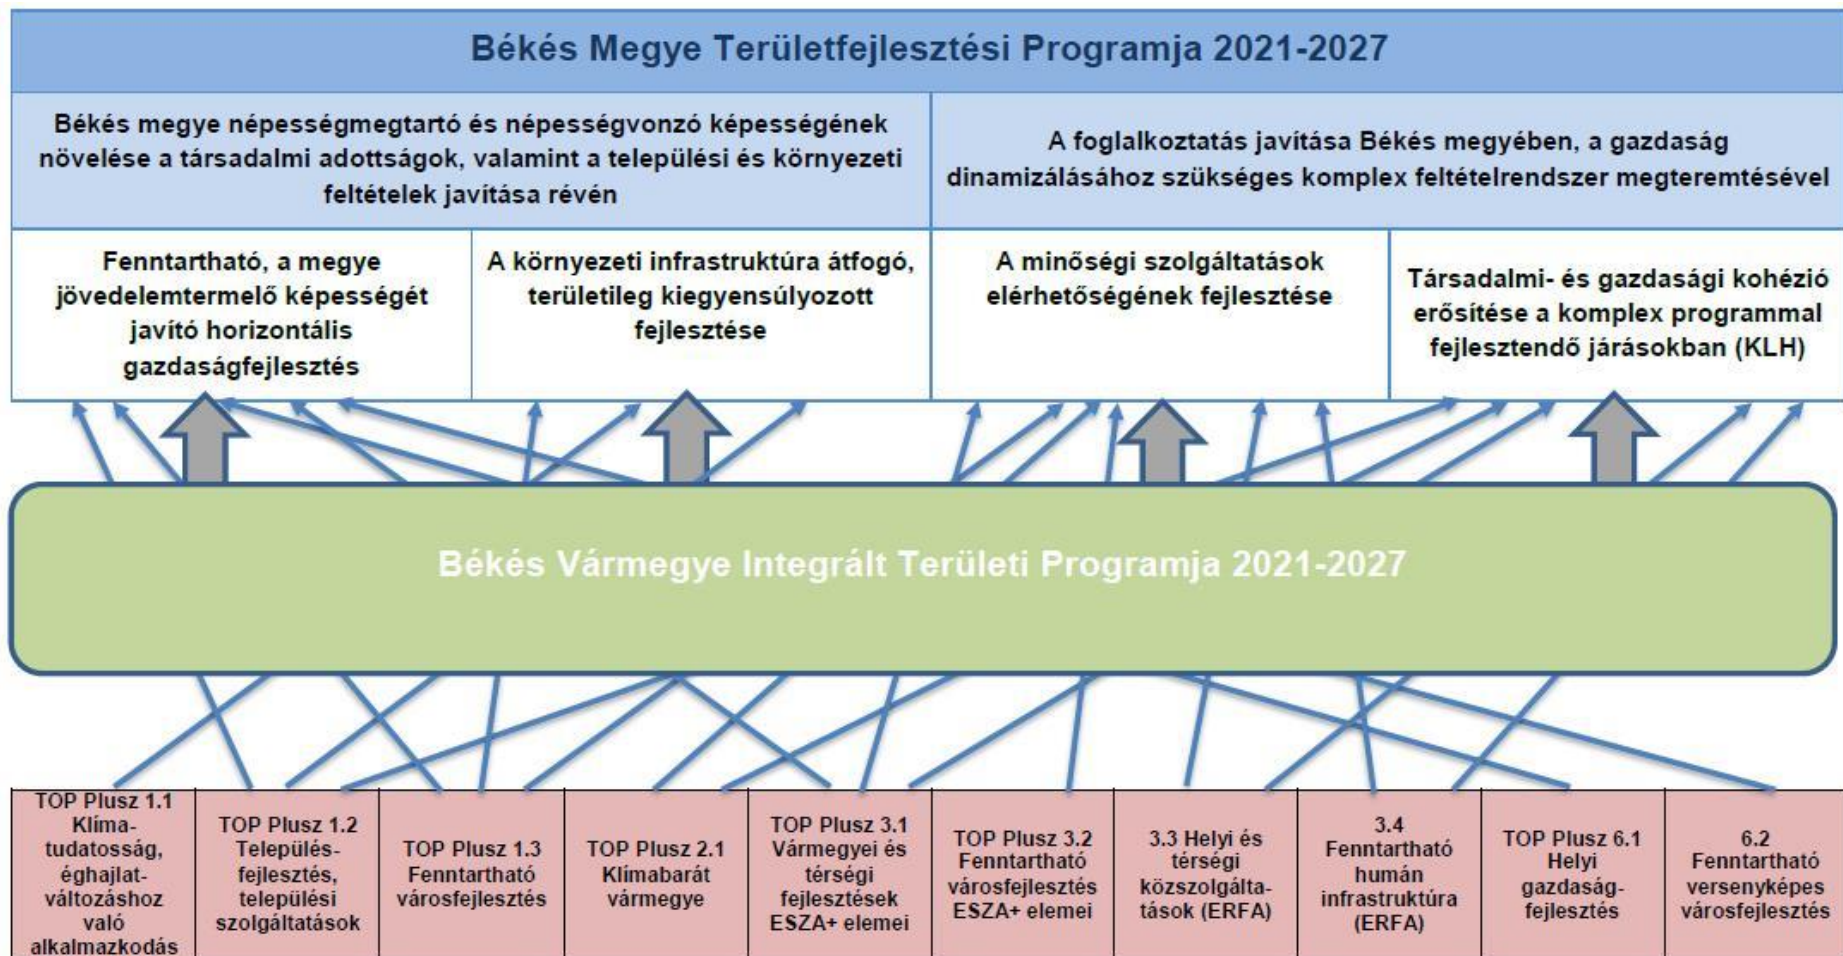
Békés Megye Területfejlesztési Programja 2021-2027

Békés megye népességmegtartó és népességvonzó képességének növelése a társadalmi adottságok, valamint a települési és környezeti feltételek javítása révén

A foglalkoztatás javítása Békés megyében, a gazdaság dinamizálásához szükséges komplex feltételrendszer megteremtésével

Fenntartható, a megye jövedelemtermelő képességét javító horizontális gazdaságfejlesztés

A környezeti infrastruktúra átfogó, területileg kiegyensúlyozott fejlesztése

A minőségi szolgáltatások elérhetőségének fejlesztése

Társadalmi- és gazdasági kohézió erősítése a komplex programmal fejlesztendő járásokban (KLH)

Békés Vármegye Integrált Területi Programja 2021-2027

TOP Plusz 1.1 Klíma-tudatosság, éghajlat-változáshoz való alkalmazkodás

TOP Plusz 1.2 Település-fejlesztés, települési szolgáltatások

TOP Plusz 1.3 Fenntartható városfejlesztés

TOP Plusz 2.1 Klímabarát vármegye

TOP Plusz 3.1 Vármegyei és térségi fejlesztések ESZA+ elemei

TOP Plusz 3.2 Fenntartható városfejlesztés ESZA+ elemei

3.3 Helyi és térségi közszolgálta-tások (ERFA)

3.4 Fenntartható humán infrastruktúra (ERFA)

TOP Plusz 6.1 Helyi gazdaság-fejlesztés

6.2 Fenntartható versenyképes városfejlesztés